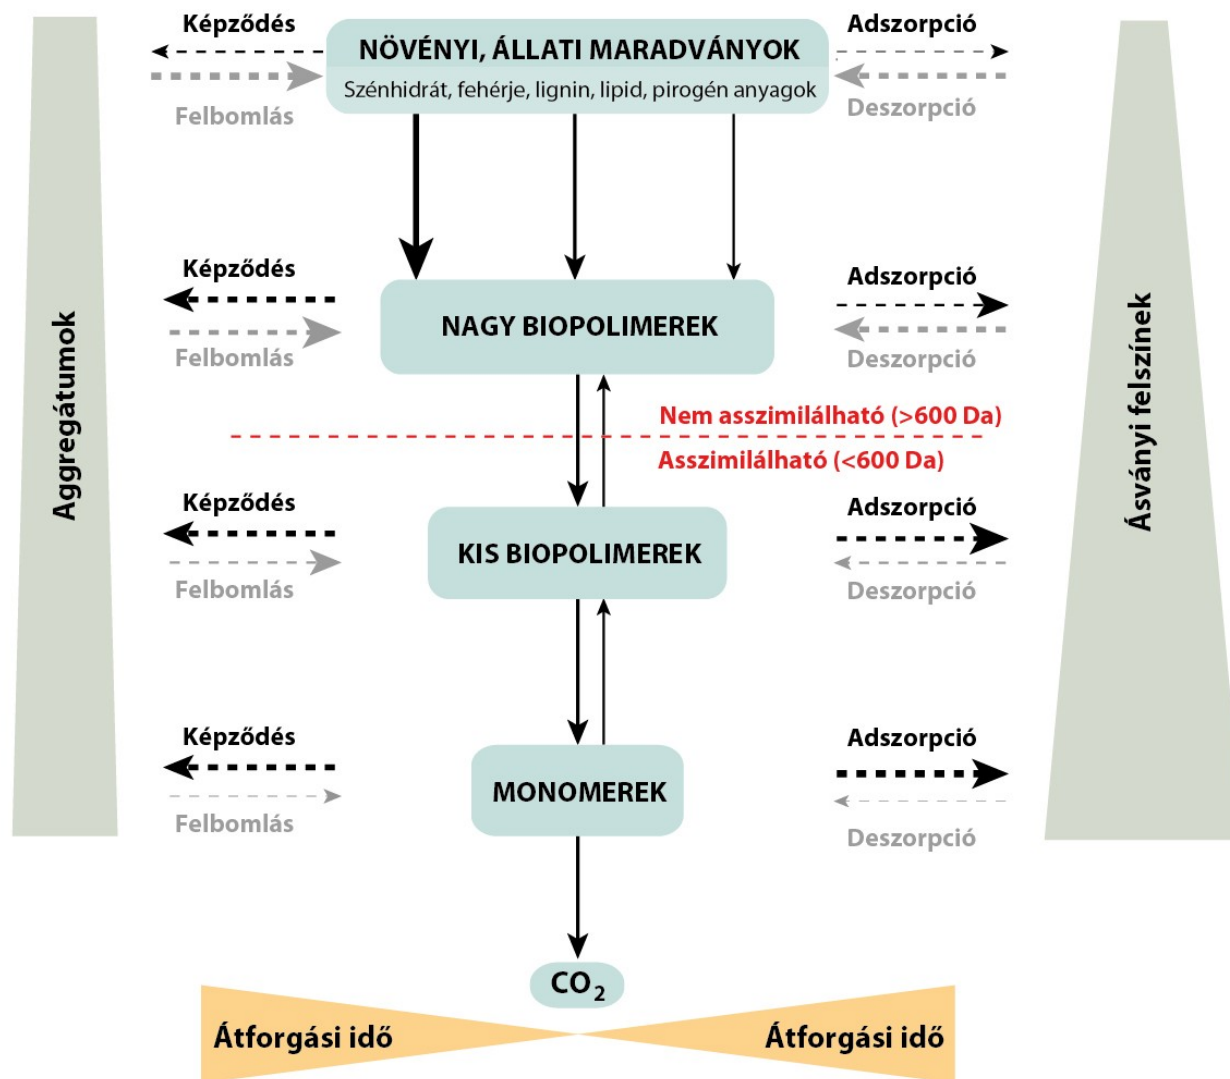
Képződés

Felbomlás

NÖVÉNYI, ÁLLATI MARADVÁNYOK

Szénhidrát, fehérje, lignin, lipid, pirogén anyagok

Adszorpció

Deszorpció

Aggregátumok

Képződés

Felbomlás

NAGY BIOPOLIMEREK

Adszorpció

Deszorpció

Ásványi felszínek

Nem asszimilálható (>600 Da)

Asszimilálható (<600 Da)

Képződés

Felbomlás

KIS BIOPOLIMEREK

Adszorpció

Deszorpció

Képződés

Felbomlás

MONOMEREK

Adszorpció

Deszorpció

$CO_2$

Átforgási idő

Átforgási idő